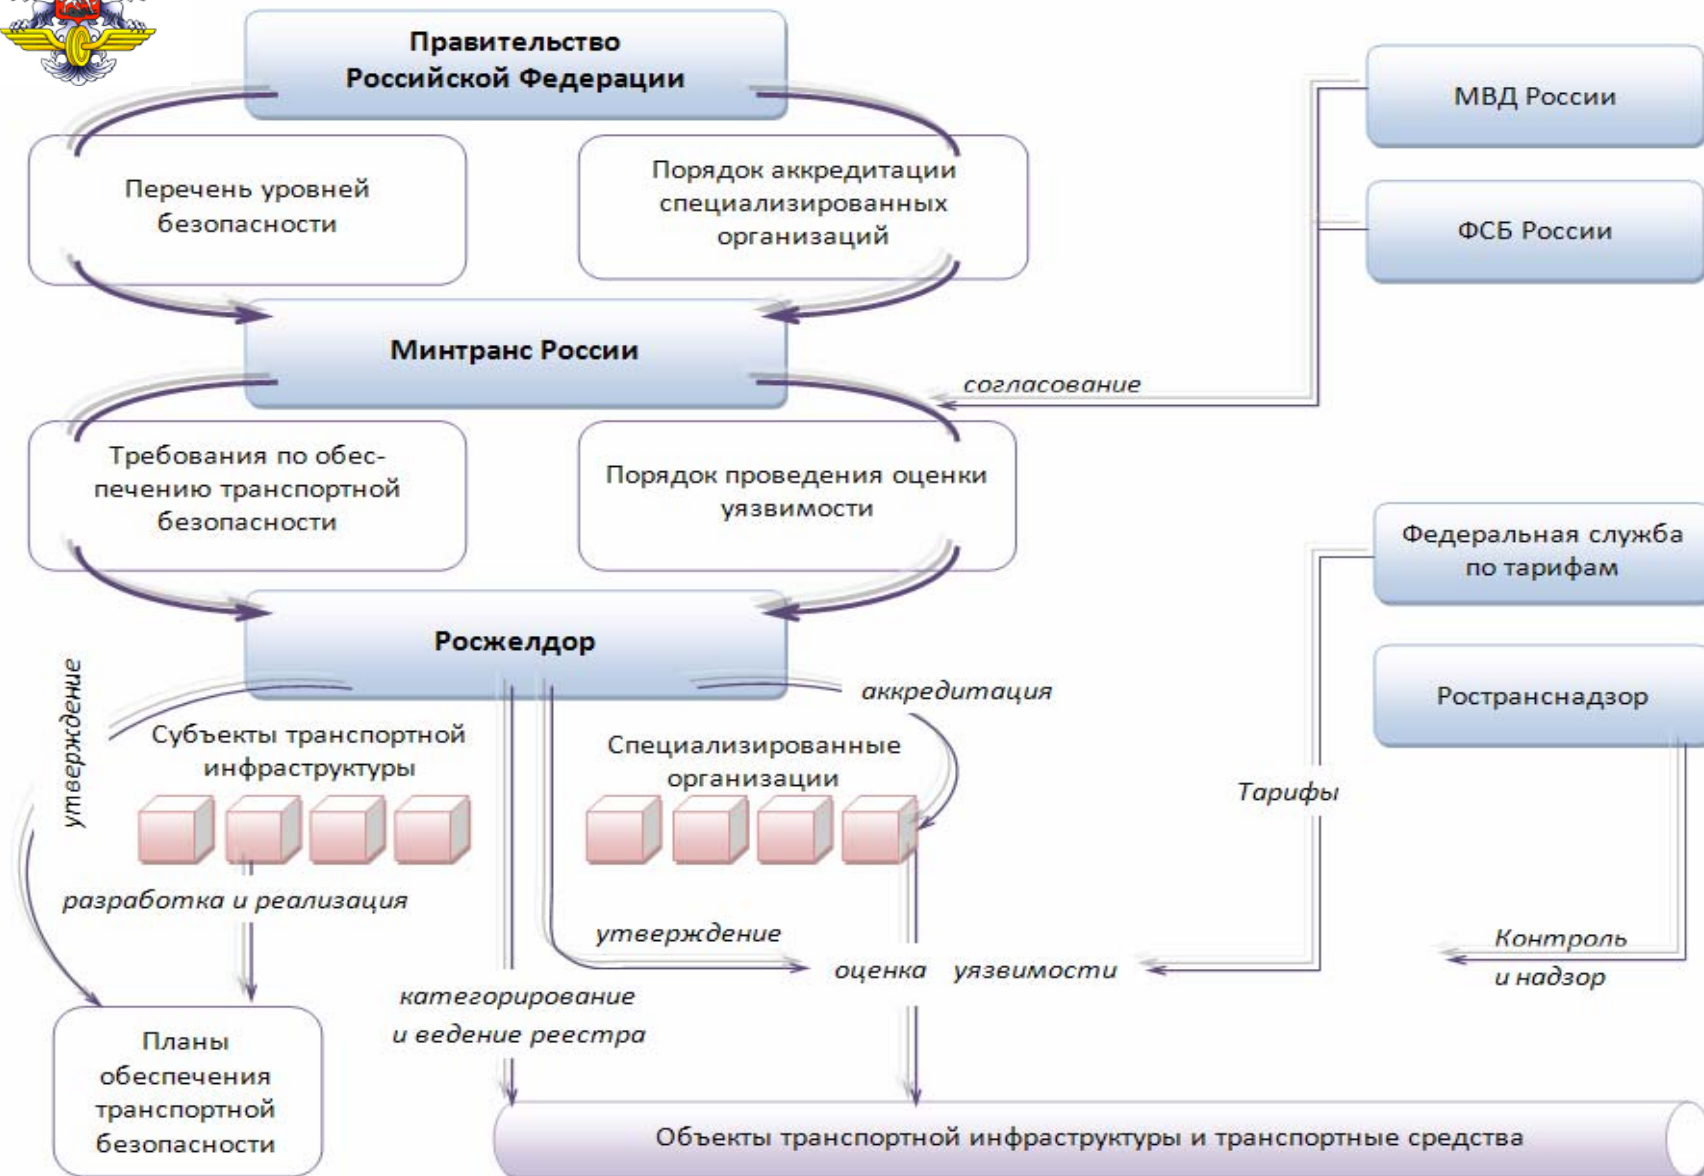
Правительство Российской Федерации

МВД России

Перечень уровней безопасности

Порядок аккредитации специализированных организаций

ФСБ России

Минтранс России

согласование

Требования по обеспечению транспортной безопасности

Порядок проведения оценки уязвимости

Федеральная служба по тарифам

Росжелдор

Ространснадзор

утверждение

аккредитация

Субъекты транспортной инфраструктуры

Специализированные организации

Тарифы

разработка и реализация

утверждение

Контроль и надзор

оценка уязвимости

категорирование и ведение реестра

Планы обеспечения транспортной безопасности

Объекты транспортной инфраструктуры и транспортные средства